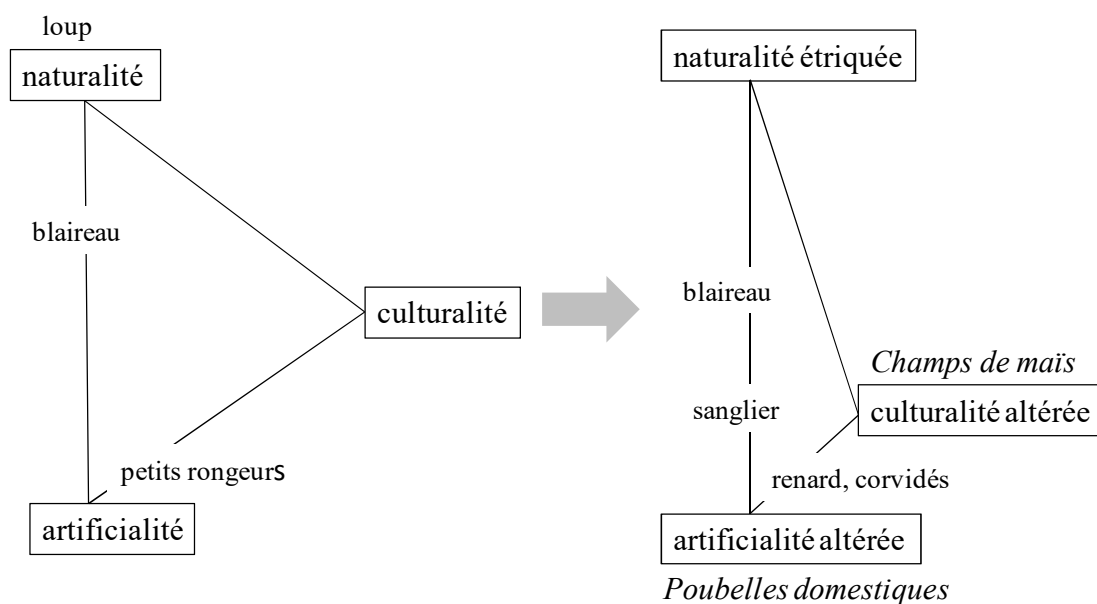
loup
naturalité

blaireau

culturalité

petits rongeurs

artificialité

naturalité étriquée

blaireau

Champs de maïs
culturalité altérée

sanglier

renard, corvidés

artificialité altérée
Poubelles domestiques